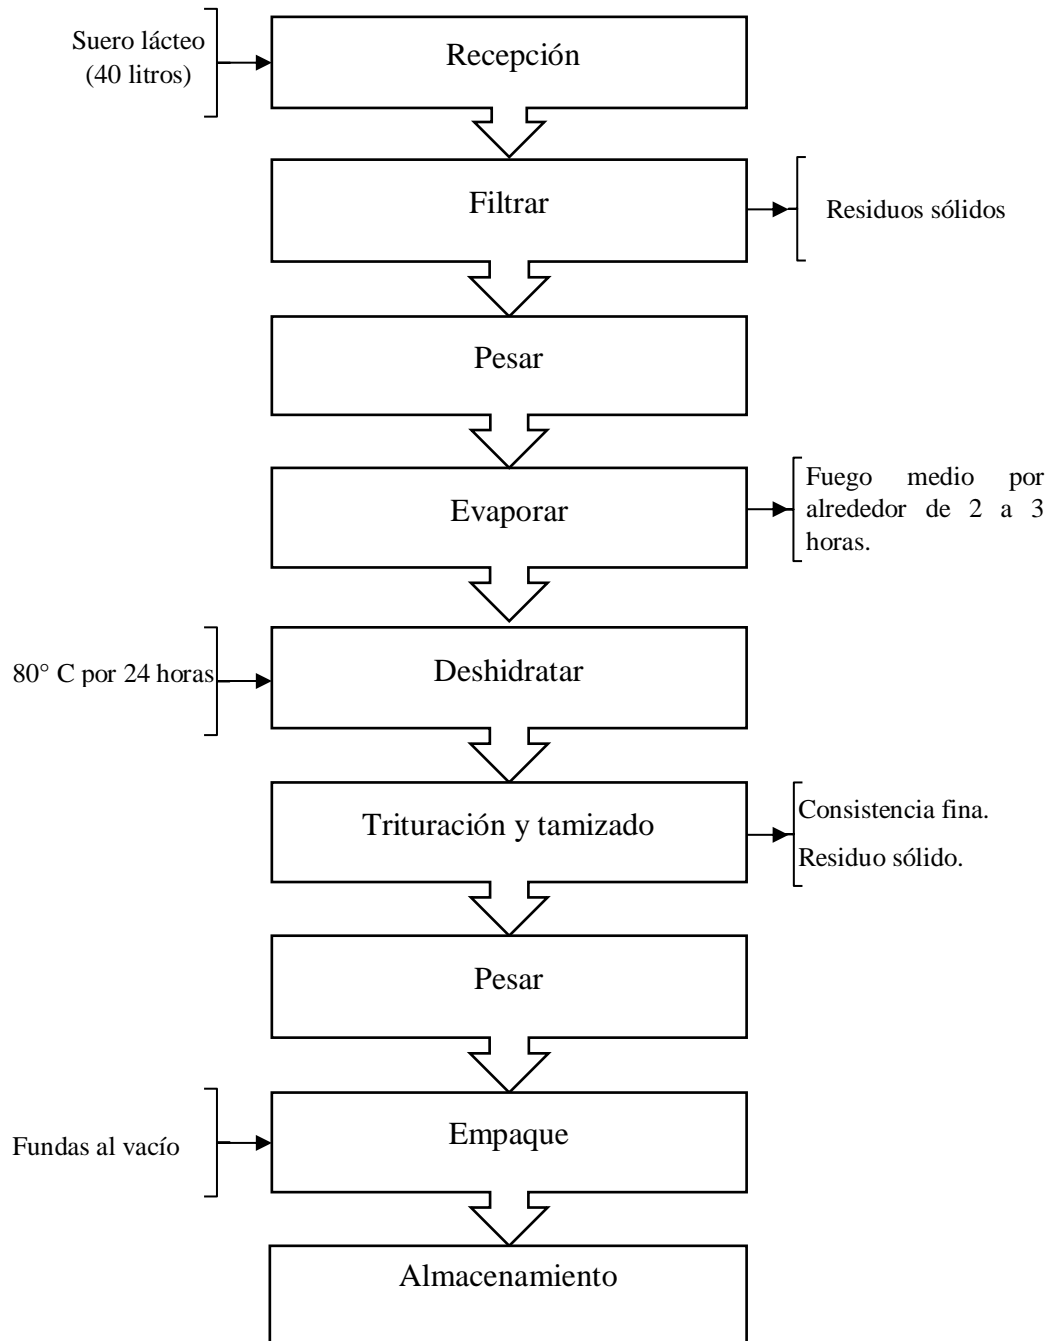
Suero lácteo (40 litros)

Recepción

Filtrar

Residuos sólidos

Pesar

Evaporar

Fuego medio por alrededor de 2 a 3 horas.

80° C por 24 horas

Deshidratar

Trituración y tamizado

Consistencia fina.

Residuo sólido.

Pesar

Fundas al vacío

Empaque

Almacenamiento